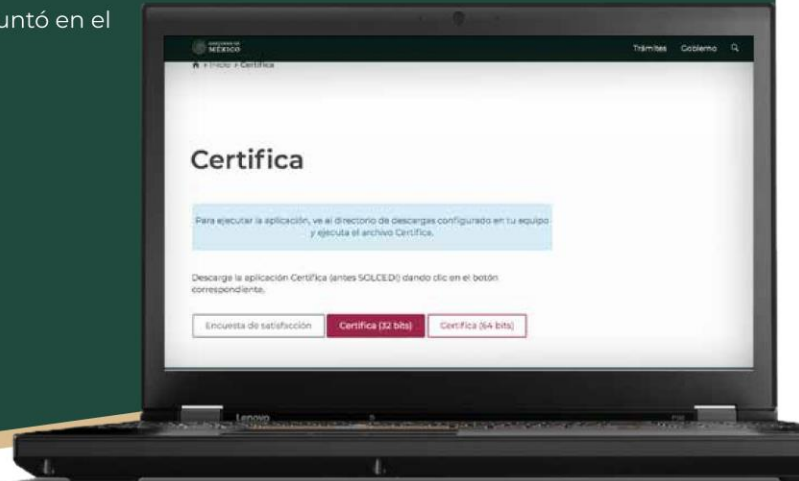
untó en el

MÉXICO

Trámites Gobierno

> Inicio > Certifica

Certifica

Para ejecutar la aplicación, ve al directorio de descargas configurado en tu equipo y ejecuta el archivo Certifica.

Descarga la aplicación Certifica (antes SOLCEDI) dando clic en el botón correspondiente.

Encuesta de satisfacción | Certifica (32 bits) | Certifica (64 bits)

Lenovo